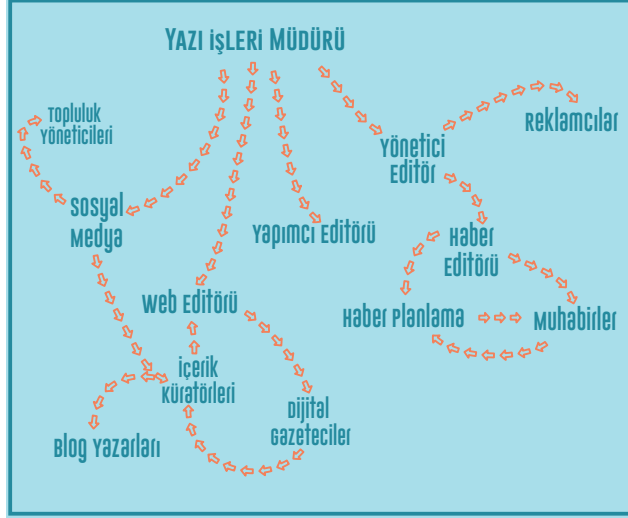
YAZI İŞLERİ MÜDÜRÜ

Topluluk Yöneticileri

Sosyal Medya

Yönetici Editör

Reklamcılar

Yapımcı Editörü

Haber Editörü

Web Editörü

Haber Planlama

Muhabirler

İçerik Küratörleri

Dijital Gazeteciler

Blog Yazarları